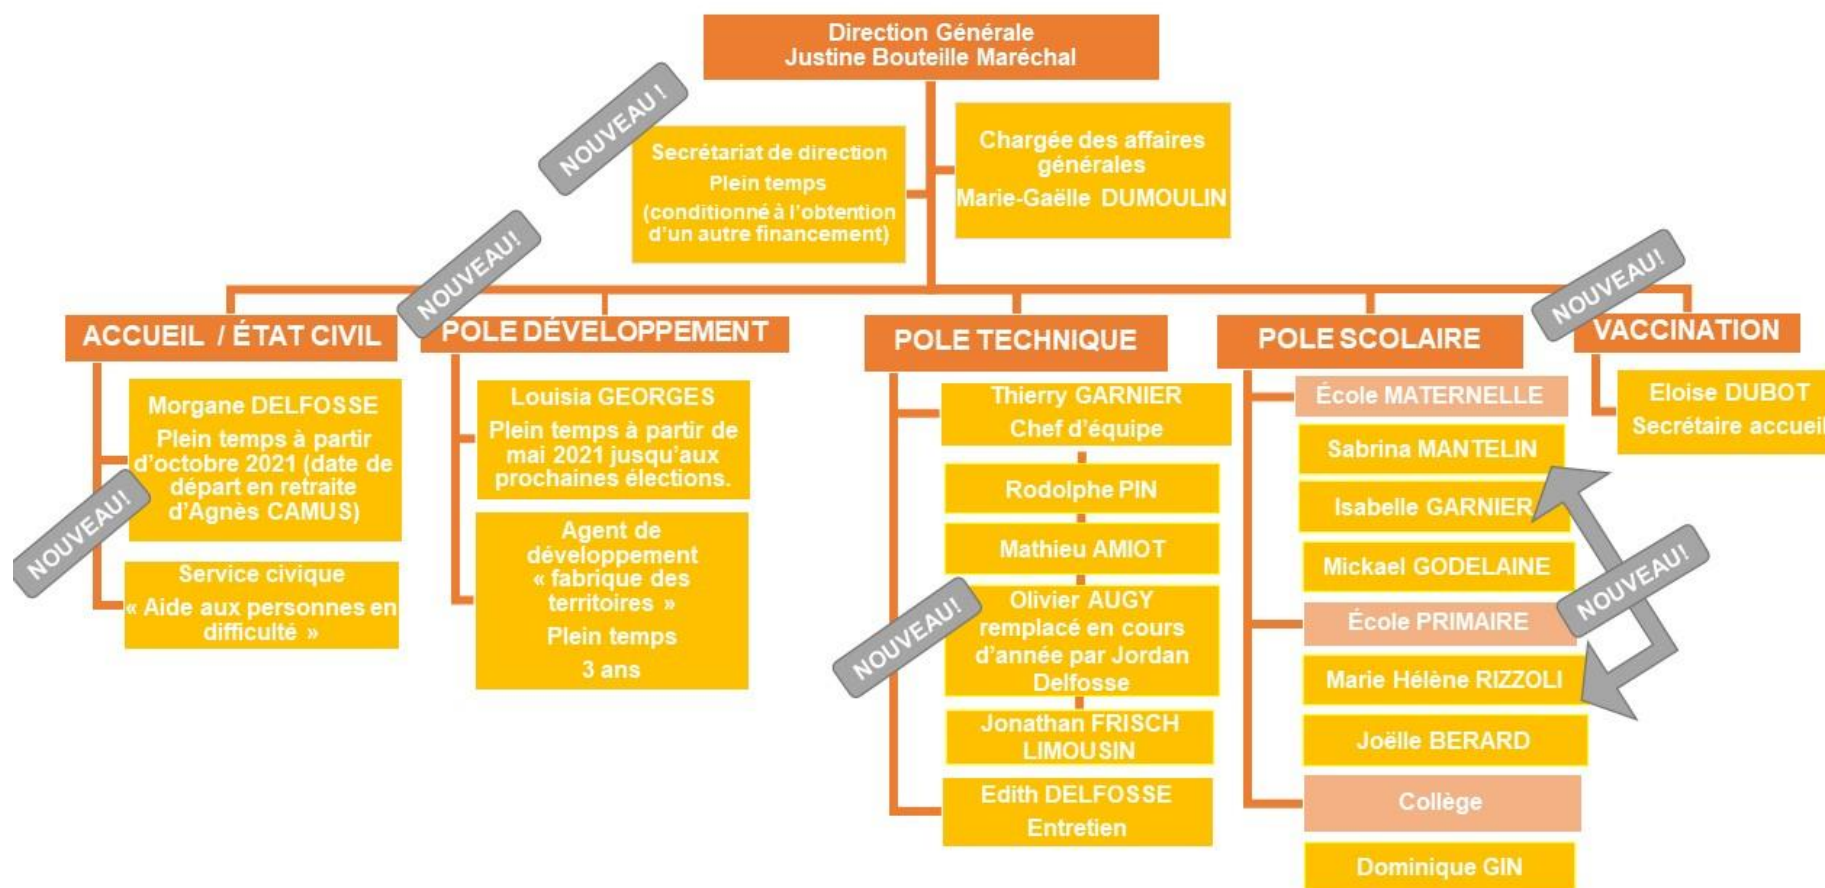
Direction Générale
Justine Bouteille Maréchal

NOUVEAU !

Secrétariat de direction
Plein temps
(conditionné à l'obtention d'un autre financement)

Chargée des affaires générales
Marie-Gaëlle DUMOULIN

NOUVEAU!

NOUVEAU!

ACCUEIL / ÉTAT CIVIL

Morgane DELFOSSE
Plein temps à partir d'octobre 2021 (date de départ en retraite d'Agnès CAMUS)

NOUVEAU!

Service civique
« Aide aux personnes en difficulté »

POLE DÉVELOPPEMENT

Louisia GEORGES
Plein temps à partir de mai 2021 jusqu'aux prochaines élections.

Agent de développement « fabrique des territoires »
Plein temps
3 ans

POLE TECHNIQUE

Thierry GARNIER
Chef d'équipe

Rodolphe PIN

Mathieu AMIOT

NOUVEAU!

Olivier AUGY remplacé en cours d'année par Jordan Delfosse

Jonathan FRISCH LIMOUSIN

Edith DELFOSSE
Entretien

POLE SCOLAIRE

École MATERNELLE

Sabrina MANTELIN

Isabelle GARNIER

Mickael GODELAINE

École PRIMAIRE

NOUVEAU!

Marie Hélène RIZZOLI

Joëlle BERARD

Collège

Dominique GIN

VACCINATION

Eloise DUBOT
Secrétaire accueil